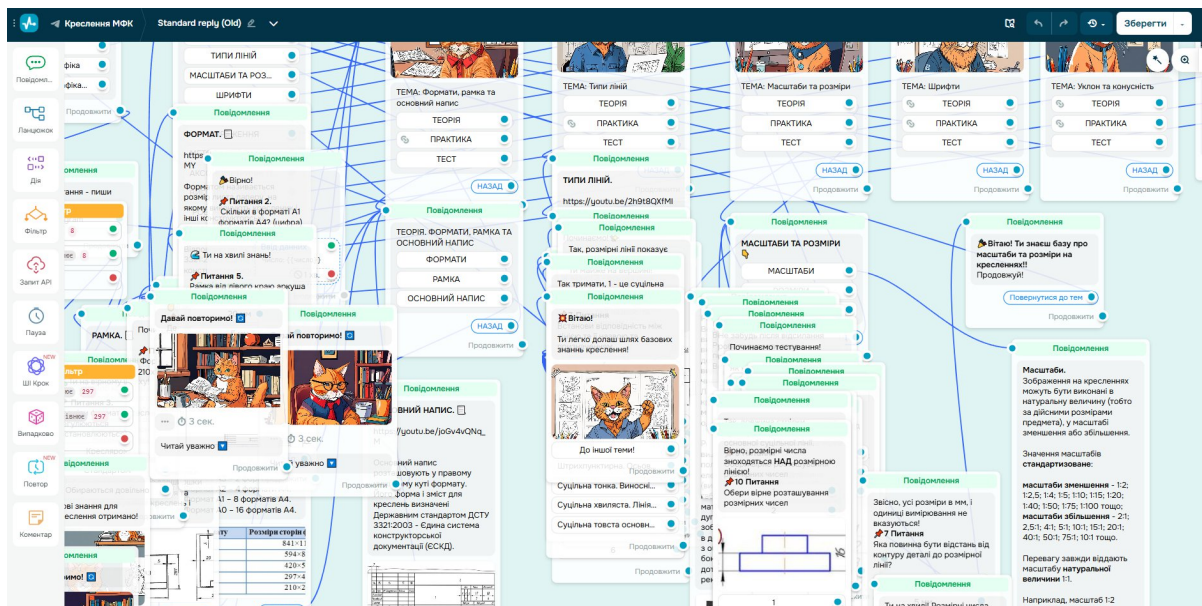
Креслення МФК

Standard reply (Old)

Зберегти

Повідомл...

Ланцюжок

Дія

Фільтр

Запит API

Пауза

ШІ Крок

NEW

Випадково

Повтор

NEW

Коментар

ТИПИ ЛІНІЙ

МАСШТАБИ ТА РОЗ...

ШРИФТИ

Продовжити

Повідомлення

ФОРМАТ.

Повідомлення

Вірно!

Питання 2.

Скільки в форматі А1 форматів А4? (цифра)

Повідомлення

Ти на хвилі знань!

Питання 5.

Повідомлення

Давай повторимо!

3 сек.

Читай уважно

Продовжити

Давай повторимо!

3 сек.

Продовжити

ТЕМА: Формати, рамка та основний напис

ТЕОРІЯ

ПРАКТИКА

ТЕСТ

НАЗАД

Повідомлення

ТЕОРІЯ. ФОРМАТИ, РАМКА ТА ОСНОВНИЙ НАПИС

ФОРМАТИ

РАМКА

ОСНОВНИЙ НАПИС

НАЗАД

Продовжити

Повідомлення

ОВНИЙ НАПИС.

/youtu.be/joGv4vQNq_

Основний напис

ташовують у правому

му куті формату.

форма і зміст для

креслень визначені

Державним стандартом ДСТУ 3321:2003 - Єдина система конструкторської документації (ЄСКД).

А1 – 8 форматів А4.

А0 – 16 форматів А4.

Розміри сторін

841×1

594×8

420×5

297×4

210×2

ТЕМА: Типи ліній

ТЕОРІЯ

ПРАКТИКА

ТЕСТ

Повідомлення

ТИПИ ЛІНІЙ.

https://youtu.be/2h9t8QXfMI

Так, розмірні лінії показує

Повідомлення

Так тримати, 1 - це суцільна

Повідомлення

Вітаю!

Ти легко долаєш шлях базових знань креслення!

До іншої теми!

Суцільна тонка. Виносні...

Суцільна хвиляста. Лінія...

Суцільна товста основн...

Продовжити

ТЕМА: Масштаби та розміри

ТЕОРІЯ

ПРАКТИКА

ТЕСТ

НАЗАД

Продовжити

Повідомлення

МАСШТАБИ ТА РОЗМІРИ

МАСШТАБИ

Повідомлення

Повідомлення

Повідомлення

Почінаємо тестування!

Повідомлення

Повідомлення

Повідомлення

Повідомлення

Вірно, розмірні числа знаходяться НАД розмірною лінією!

10 Питання

Обери вірне розташування розмірних чисел

1

Повідомлення

Звісно, усі розміри в мм, і одиниці вимірювання не вказуються!

7 Питання

Яка повинна бути відстань від контуру деталі до розмірної лінії?

Повідомлення

Ти на хвилі! Розмірні числа

ТЕМА: Шрифти

ТЕОРІЯ

ПРАКТИКА

ТЕСТ

НАЗАД

Продовжити

Повідомлення

Вітаю! Ти знаєш базу про масштаби та розміри на кресленнях!

Продовжуй!

Повернутися до тем

Продовжити

Повідомлення

Масштаби.

Зображення на кресленнях можуть бути виконані в натуральну величину (тобто за дійсними розмірами предмета), у масштабі зменшення або збільшення.

Значення масштабів стандартизоване:

масштаби зменшення - 1:2; 1:2,5; 1:4; 1:5; 1:10; 1:15; 1:20; 1:40; 1:50; 1:75; 1:100 тощо; масштаби збільшення - 2:1; 2,5:1; 4:1; 5:1; 10:1; 15:1; 20:1; 40:1; 50:1; 75:1; 100:1 тощо.

Перевагу завжди віддають масштабу натуральної величини 1:1.

Наприклад, масштаб 1:2

ТЕМА: Уклон та конусність

ТЕОРІЯ

ПРАКТИКА

ТЕСТ

НАЗАД

Продовжити

РАМКА.

Повідомлення

ільтр

297

297

ання - пиши

фіка

фіка

Продовжити

ові знання для

креслення отримано!

римо!